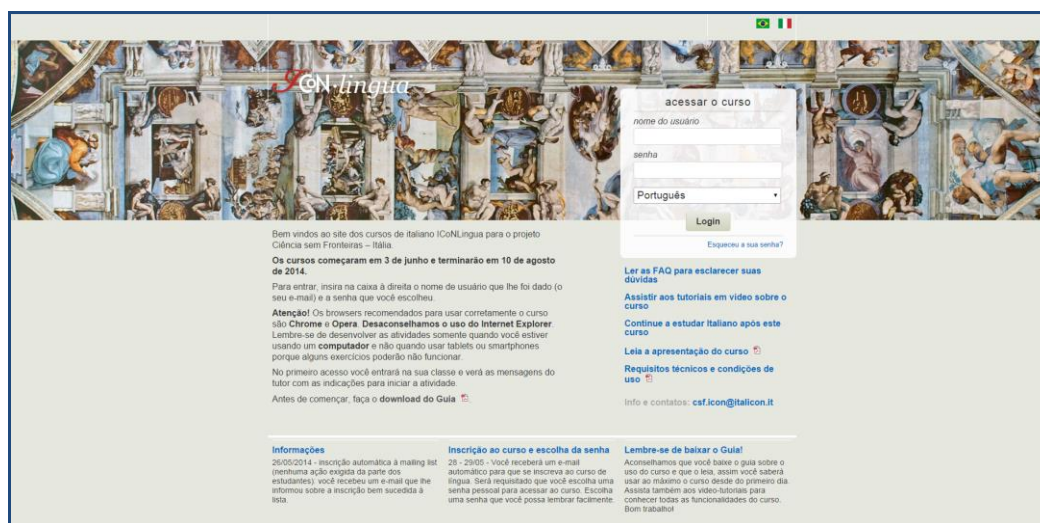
ICoN lingua

acessar o curso
nome do usuário

senha

Português

Login

Esqueceu a sua senha?

Bem vindos ao site dos cursos de italiano ICoNLingua para o projeto Ciência sem Fronteiras – Itália.

Os cursos começaram em 3 de junho e terminarão em 10 de agosto de 2014.

Para entrar, insira na caixa à direita o nome de usuário que lhe foi dado (o seu e-mail) e a senha que você escolheu.

Atenção! Os browsers recomendados para usar corretamente o curso são Chrome e Opera. Desaconselhamos o uso do Internet Explorer. Lembre-se de desenvolver as atividades somente quando você estiver usando um computador e não quando usar tablets ou smartphones porque alguns exercícios poderão não funcionar.

No primeiro acesso você entrará na sua classe e verá as mensagens do tutor com as indicações para iniciar a atividade.

Antes de começar, faça o download do Guia

Ler as FAQ para esclarecer suas dúvidas

Assistir aos tutoriais em vídeo sobre o curso

Continue a estudar Italiano após este curso

Leia a apresentação do curso

Requisitos técnicos e condições de uso

Info e contatos: csf.icon@italicon.it

Informações
26/05/2014 - inscrição automática à mailing list (nenhuma ação exigida da parte dos estudantes): você recebeu um e-mail que lhe informou sobre a inscrição bem sucedida à lista.

Inscrição ao curso e escolha da senha
28 - 29/05 - Você receberá um e-mail automático para que se inscreva ao curso de língua. Será requisitado que você escolha uma senha pessoal para acessar ao curso. Escolha uma senha que você possa lembrar facilmente.

Lembre-se de baixar o Guia!
Aconselhamos que você baixe o guia sobre o uso do curso e que o leia, assim você saberá usar ao máximo o curso desde do primeiro dia. Assista também aos vídeo-tutoriais para conhecer todas as funcionalidades do curso. Bom trabalho!